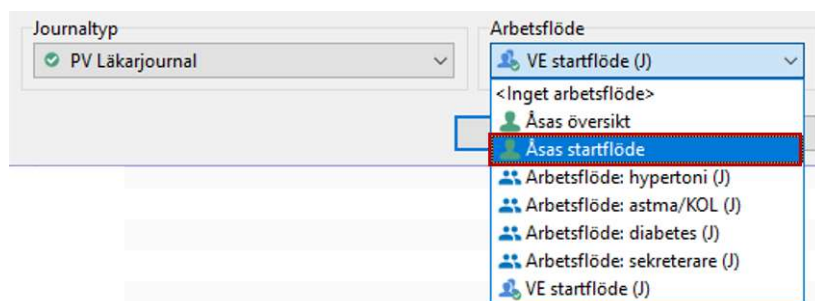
Journaltyp
PV Läkarjournal

Arbetsflöde
VE startflöde (J)

<Inget arbetsflöde>
Åsas översikt
Åsas startflöde
Arbetsflöde: hypertoni (J)
Arbetsflöde: astma/KOL (J)
Arbetsflöde: diabetes (J)
Arbetsflöde: sekreterare (J)
VE startflöde (J)